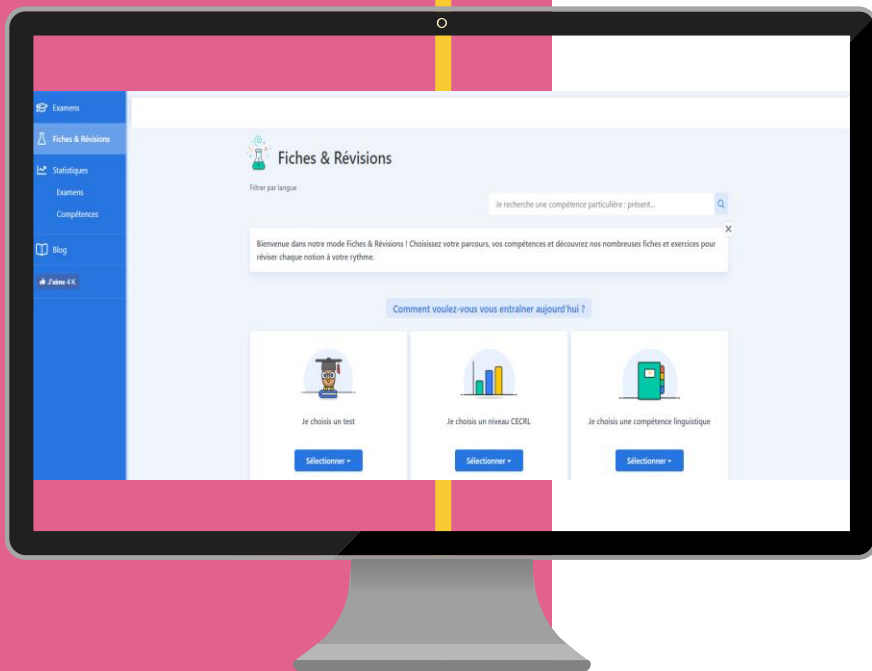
Examens
Fiches & Révisions
Statistiques
Examens
Compétences
Blog
J'aime 4 K

Fiches & Révisions

Filtrer par langue

Je recherche une compétence particulière : présent...

Bienvenue dans notre mode Fiches & Révisions ! Choisissez votre parcours, vos compétences et découvrez nos nombreuses fiches et exercices pour réviser chaque notion à votre rythme.

Comment voulez-vous vous entraîner aujourd'hui ?

Je choisis un test
Sélectionner

Je choisis un niveau CECRL
Sélectionner

Je choisis une compétence linguistique
Sélectionner